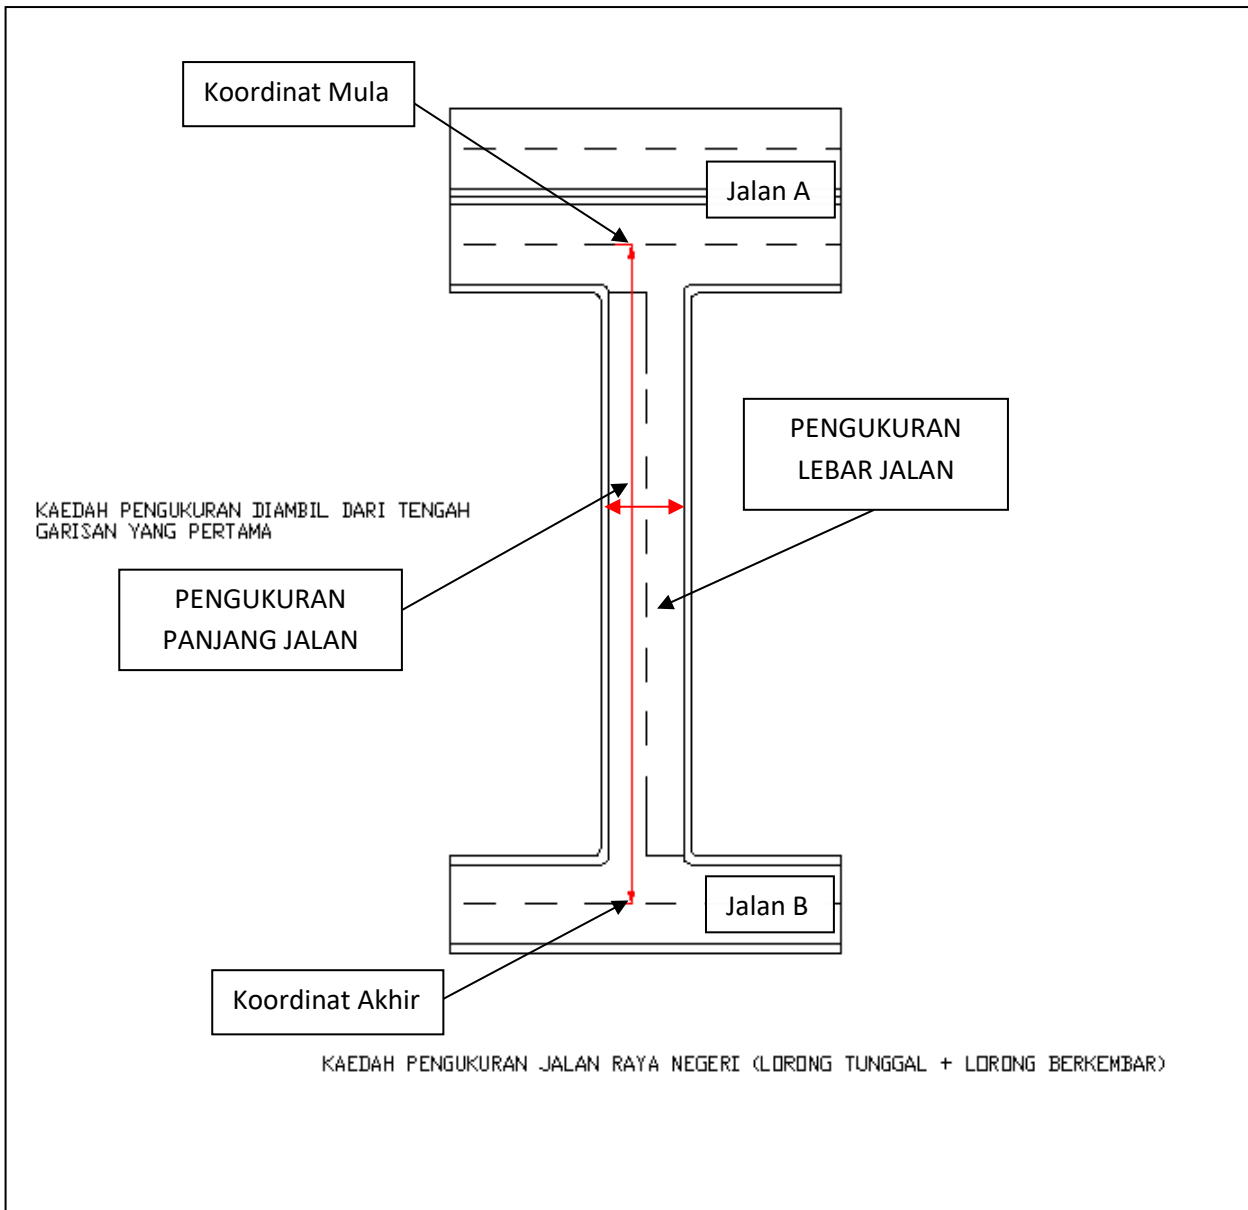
Koordinat Mula

Jalan A

PENGUKURAN LEBAR JALAN

KAEDAH PENGUKURAN DIAMBIL DARI TENGAH GARISAN YANG PERTAMA

PENGUKURAN PANJANG JALAN

Jalan B

Koordinat Akhir

KAEDAH PENGUKURAN JALAN RAYA NEGERI (LORONG TUNGGAL + LORONG BERKEMBAR)